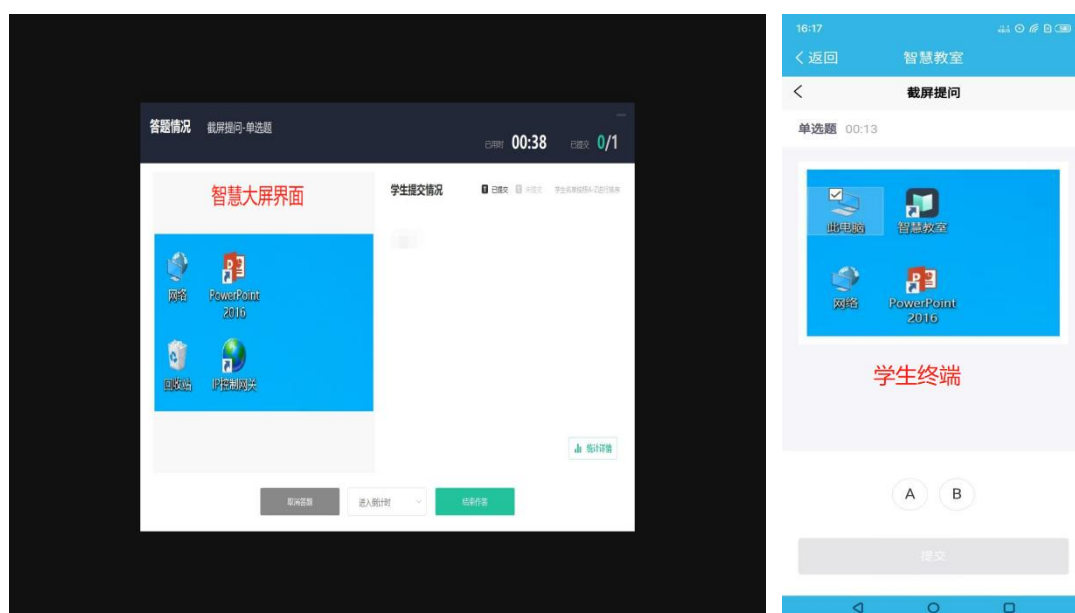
答题情况 截屏提问-单选题

已用时 00:38 已提交 0/1

智慧大屏界面

学生提交情况 已提交 未提交 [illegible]

网络
PowerPoint 2016
回收站
IP控制网关

统计详情

取消答题 进入倒计时 结束作答

16:17

< 返回 智慧教室

< 截屏提问

单选题 00:13

此电脑
智慧教室
网络
PowerPoint 2016

学生终端

A B

提交